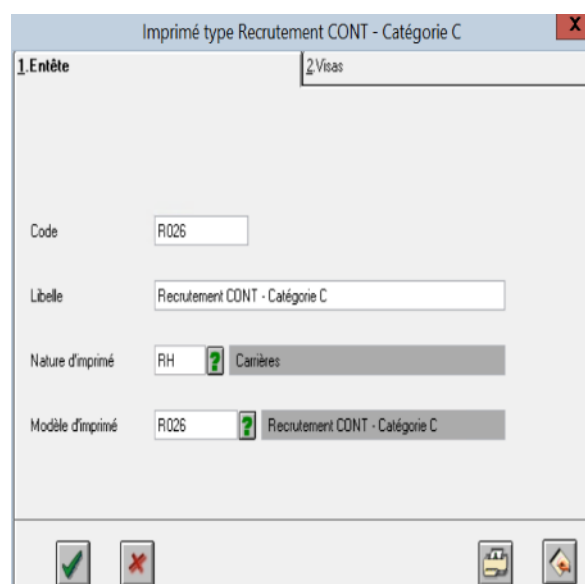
Imprimé type Recrutement CONT - Catégorie C

X

1.Entête

2.Visas

Code
R026

Libelle
Recrutement CONT - Catégorie C

Nature d'imprimé
RH
?
Carrières

Modèle d'imprimé
R026
?
Recrutement CONT - Catégorie C